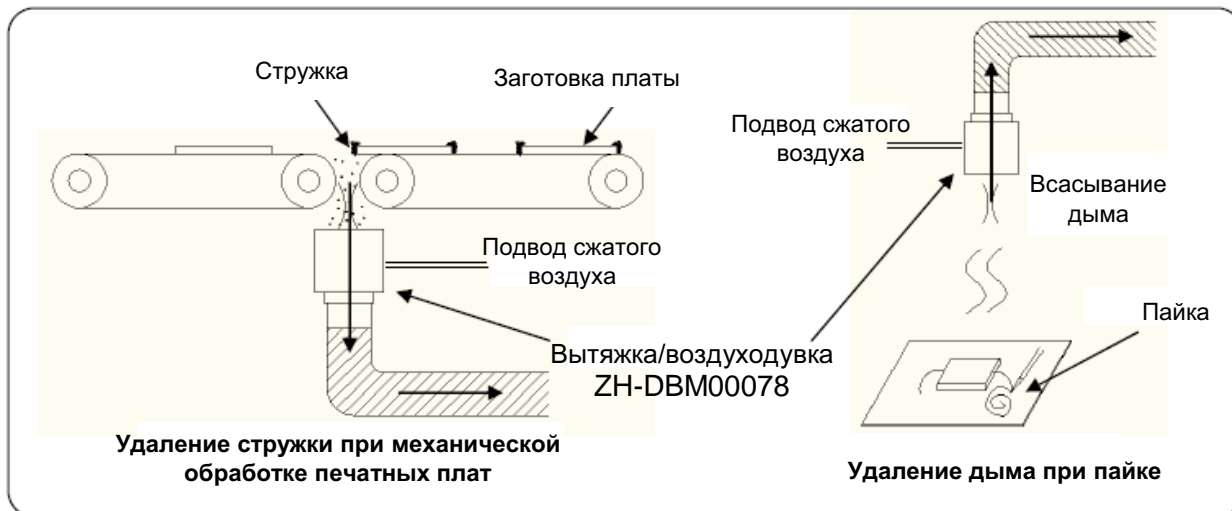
Стружка

Заготовка платы

Подвод сжатого воздуха

Подвод сжатого воздуха

Всасывание дыма

Пайка

Вытяжка/воздуходувка ZH-DBM00078

Удаление стружки при механической обработке печатных плат

Удаление дыма при пайке